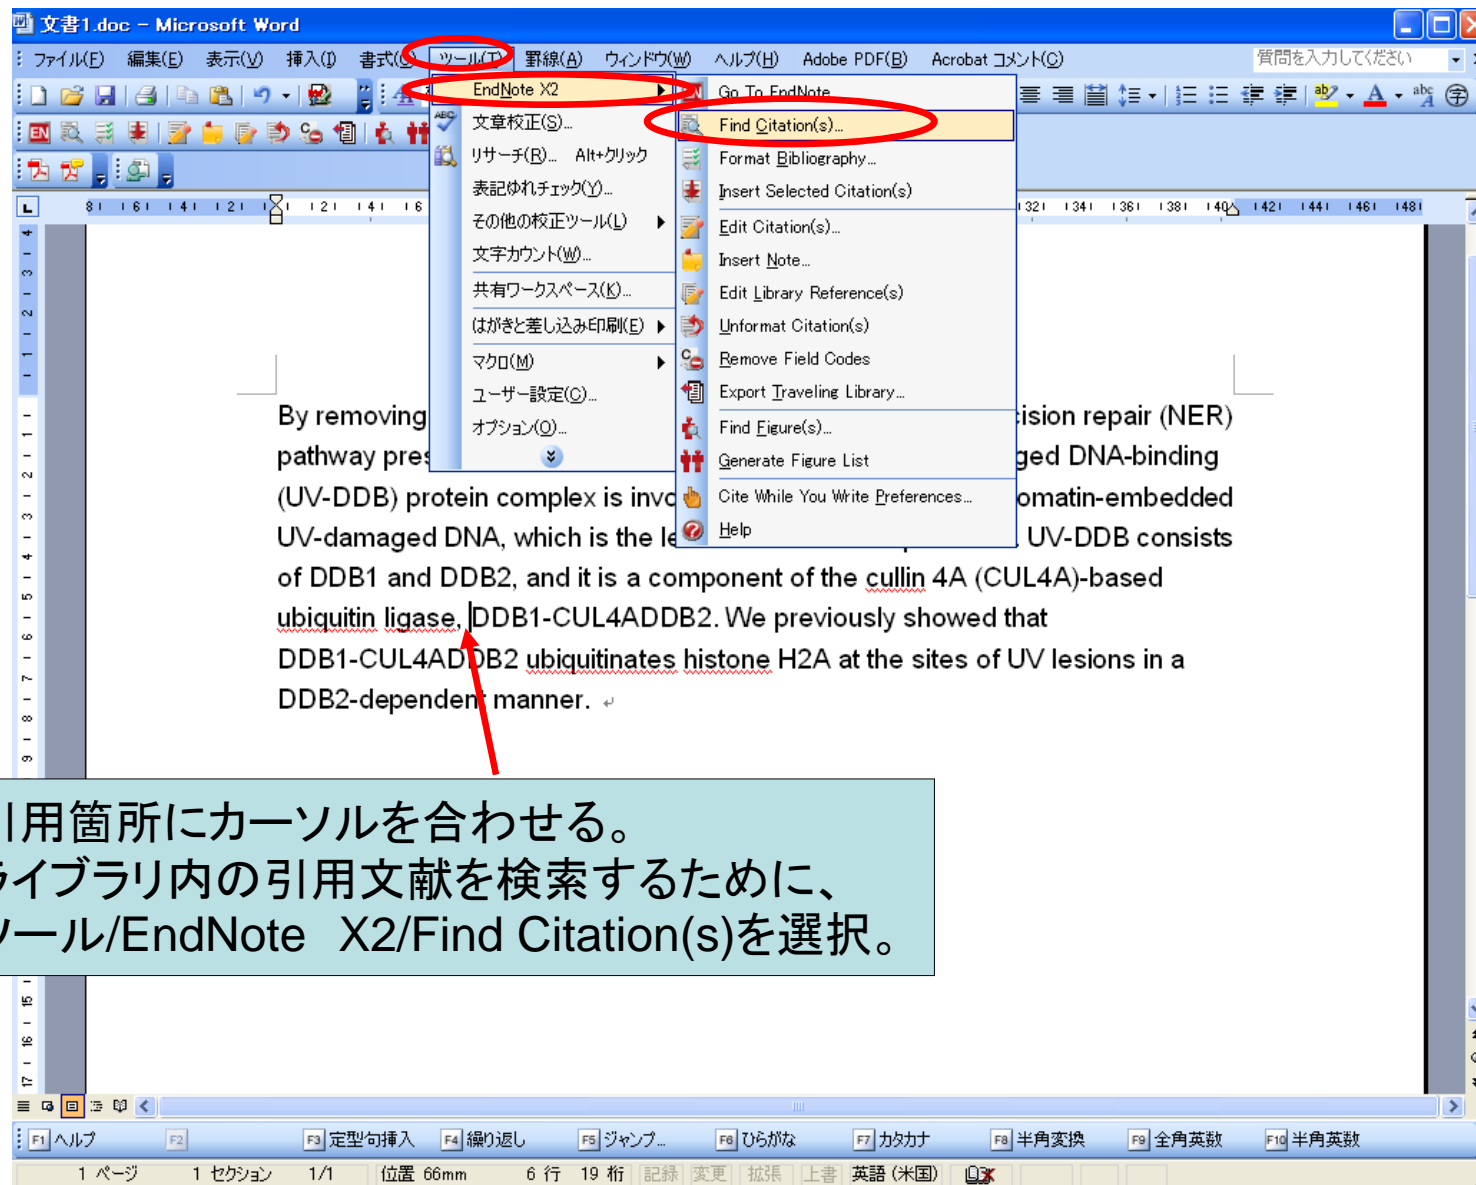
文書1.doc – Microsoft Word

ファイル(F) 編集(E) 表示(V) 挿入(I) 書式(O) ツール(T) 罫線(A) ウィンドウ(W) ヘルプ(H) Adobe PDF(B) Acrobat コメント(C)

質問を入力してください

EndNote X2
文章校正(S)...
リサーチ(R)... Alt+クリック
表記ゆれチェック(Y)...
その他の校正ツール(L)
文字カウント(W)...
共有ワークスペース(K)...
はがきと差し込み印刷(E)
マクロ(M)
ユーザー設定(C)...
オプション(O)...

Go To EndNote
Find Citation(s)...
Format Bibliography...
Insert Selected Citation(s)
Edit Citation(s)...
Insert Note...
Edit Library Reference(s)
Unformat Citation(s)
Remove Field Codes
Export Traveling Library...
Find Figure(s)...
Generate Figure List
Cite While You Write Preferences...
Help

By removing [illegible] cision repair (NER) pathway pres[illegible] ged DNA-binding (UV-DDB) protein complex is invo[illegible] omatin-embedded UV-damaged DNA, which is the le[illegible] UV-DDB consists of DDB1 and DDB2, and it is a component of the cullin 4A (CUL4A)-based ubiquitin ligase, DDB1-CUL4ADDB2. We previously showed that DDB1-CUL4ADDB2 ubiquitinates histone H2A at the sites of UV lesions in a DDB2-dependent manner.

引用箇所にカーソルを合わせる。
ライブラリ内の引用文献を検索するために、
ツール/EndNote X2/Find Citation(s)を選択。

F1 ヘルプ F2 F3 定型句挿入 F4 繰り返し F5 ジャンプ... F6 ひらがな F7 カタカナ F8 半角変換 F9 全角英数 F10 半角英数

1 ページ 1 セクション 1/1 位置 66mm 6 行 19 桁 記録 変更 拡張 上書 英語 (米国)